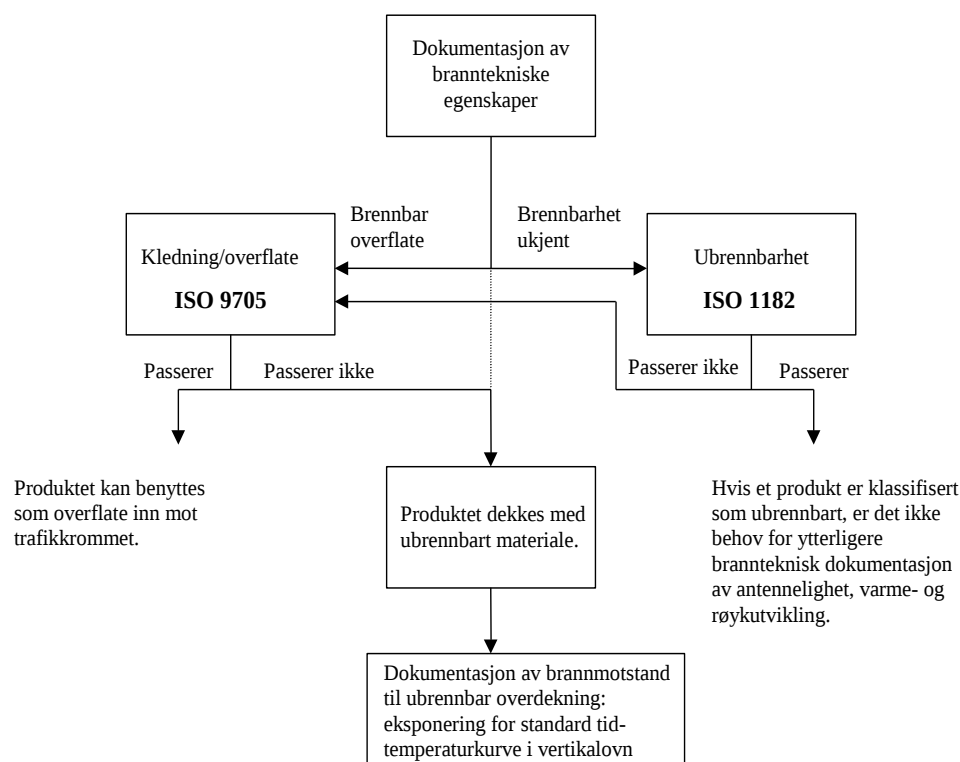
Dokumentasjon av branntekniske egenskaper

Brennbar overflate

Brennbarhet ukjent

Kledning/overflate

**ISO 9705**

Ubrennbarhet

**ISO 1182**

Passerer

Passerer ikke

Passerer ikke

Passerer

Produktet kan benyttes som overflate inn mot trafikkrommet.

Produktet dekkes med ubrennbart materiale.

Hvis et produkt er klassifisert som ubrennbart, er det ikke behov for ytterligere brannteknisk dokumentasjon av antennelighet, varme- og røykutvikling.

Dokumentasjon av brannmotstand til ubrennbar overdekning: eksponering for standard tid-temperaturkurve i vertikalovn